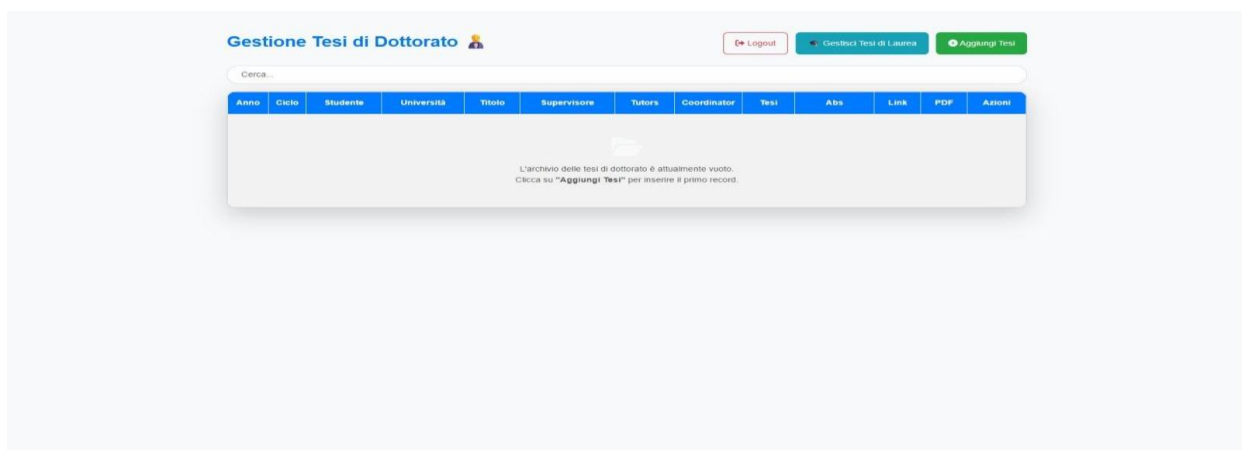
Gestione Tesi di Dottorato

Logout

Gestisci Tesi di Laurea

Aggiungi Tesi

Cerca...

| Anno | Ciclo | Studente | Università | Titolo | Supervisore | Tutors | Coordinator | Tesi | Abs | Link | PDF | Azioni |
|---|---|---|---|---|---|---|---|---|---|---|---|---|

L'archivio delle tesi di dottorato è attualmente vuoto.
Clicca su "Aggiungi Tesi" per inserire il primo record.